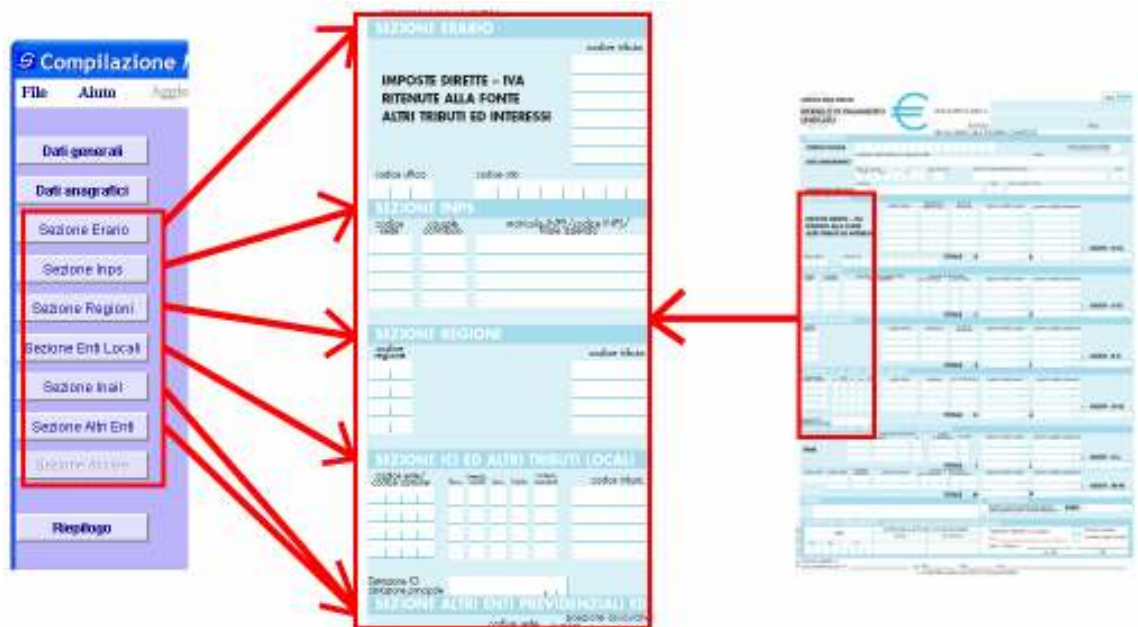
Compilazione

File Aiuto Aggio

Dati generali

Dati anagrafici

Sezione Erario

Sezione Inps

Sezione Regioni

Sezione Enti Locali

Sezione Inail

Sezione Altri Enti

Sezione Accise

Riepilogo

SEZIONE ERARIO

codice tributo

IMPOSTE DIRETTE – IVA RITENUTE ALLA FONTE ALTRI TRIBUTI ED INTERESSI

codice ufficio

codice atto

SEZIONE INPS

codice sede

causale contributo

matricola INPS / codice INPS / filiale azienda

SEZIONE REGIONI

codice regione

codice tributo

SEZIONE ICI ED ALTRI TRIBUTI LOCALI

codice ente/ codice comune

codice tributo

Detrazione ICI abitazione principale

SEZIONE ALTRI ENTI PREVIDENZIALI ED

codice ente

posizione assicurativa

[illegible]